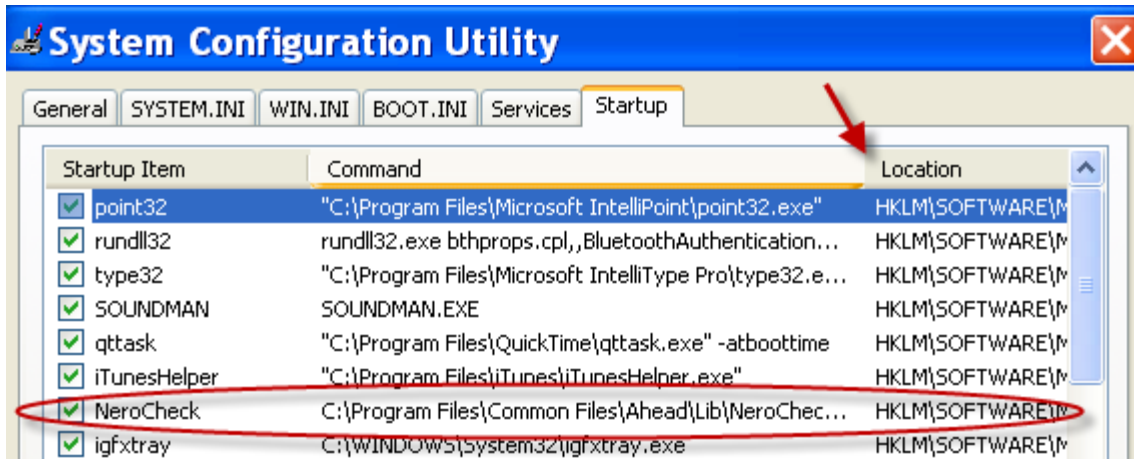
System Configuration Utility

General | SYSTEM.INI | WIN.INI | BOOT.INI | Services | Startup

| Startup Item | Command | Location |
|---|---|---|
| point32 | "C:\Program Files\Microsoft IntelliPoint\point32.exe" | HKLM\SOFTWARE\M |
| rundll32 | rundll32.exe bthprops.cpl,,BluetoothAuthentication... | HKLM\SOFTWARE\M |
| type32 | "C:\Program Files\Microsoft IntelliType Pro\type32.e... | HKLM\SOFTWARE\M |
| SOUNDMAN | SOUNDMAN.EXE | HKLM\SOFTWARE\M |
| qttask | "C:\Program Files\QuickTime\qttask.exe" -atboottime | HKLM\SOFTWARE\M |
| iTunesHelper | "C:\Program Files\iTunes\iTunesHelper.exe" | HKLM\SOFTWARE\M |
| NeroCheck | C:\Program Files\Common Files\Ahead\Lib\NeroChec... | HKLM\SOFTWARE\M |
| igfxtray | C:\WINDOWS\System32\igfxtray.exe | HKLM\SOFTWARE\M |